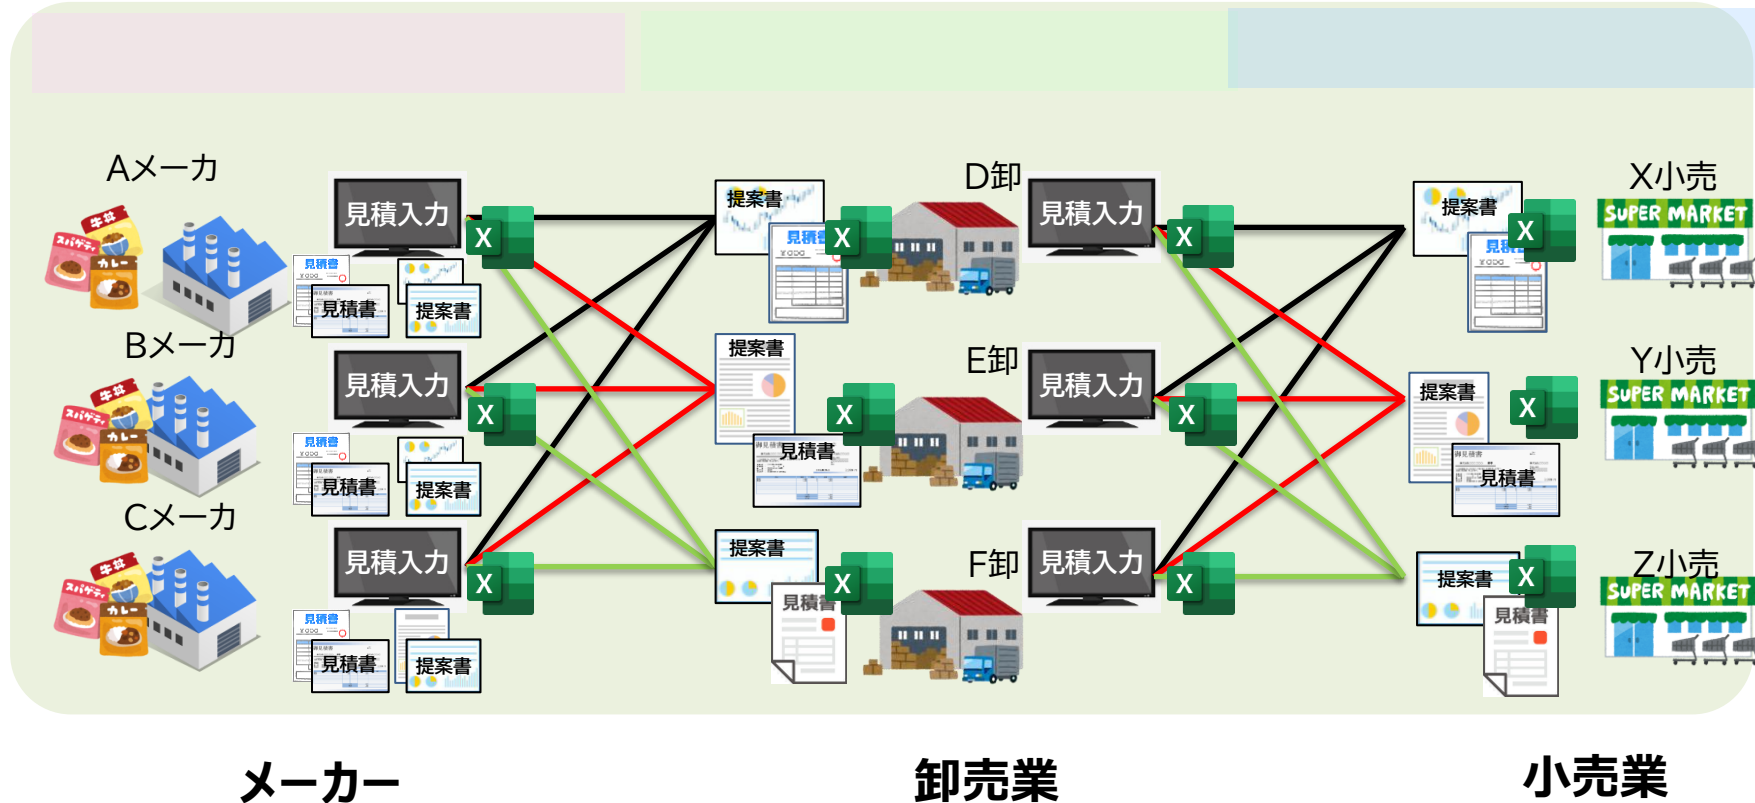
Aメーカ

牛丼
スパゲティ
カレー

見積入力

見積書
見積書
提案書

Bメーカ

牛丼
スパゲティ
カレー

見積入力

見積書
見積書
提案書

Cメーカ

牛丼
スパゲティ
カレー

見積入力

見積書
見積書
提案書

提案書
見積書

D卸
見積入力

提案書
見積書

E卸
見積入力

提案書
見積書

F卸
見積入力

提案書
見積書

X小売
SUPER MARKET

提案書
見積書

Y小売
SUPER MARKET

提案書
見積書

Z小売
SUPER MARKET

メーカー

卸売業

小売業